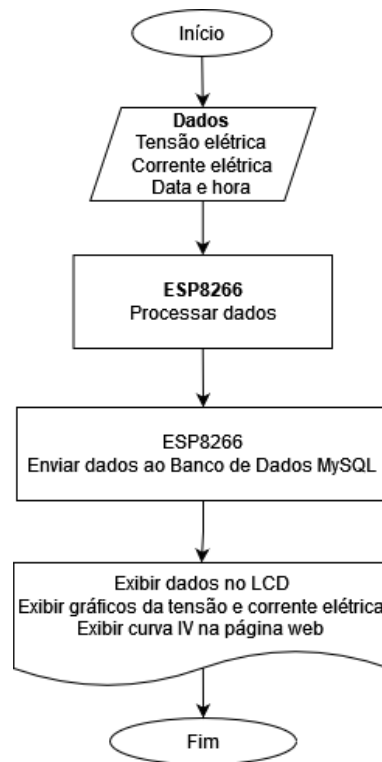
Início

Dados
Tensão elétrica
Corrente elétrica
Data e hora

ESP8266
Processar dados

ESP8266
Enviar dados ao Banco de Dados MySQL

Exibir dados no LCD
Exibir gráficos da tensão e corrente elétrica
Exibir curva IV na página web

Fim